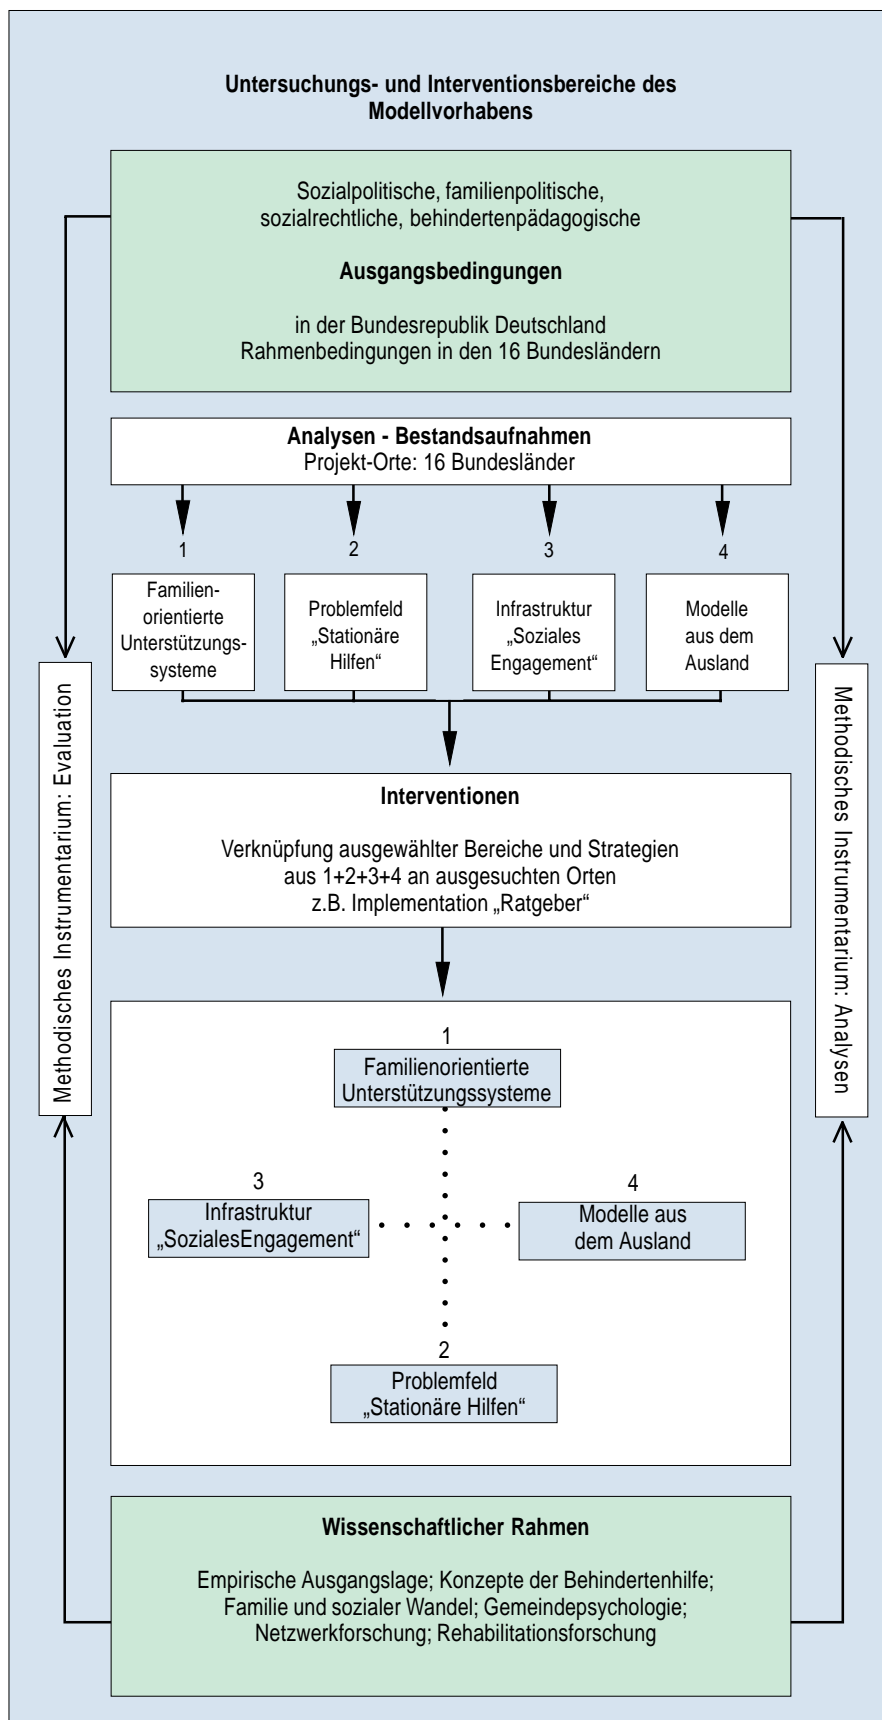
Untersuchungs- und Interventionsbereiche des Modellvorhabens

Sozialpolitische, familienpolitische, sozialrechtliche, behindertenpädagogische

Ausgangsbedingungen

in der Bundesrepublik Deutschland
Rahmenbedingungen in den 16 Bundesländern

Analysen - Bestandsaufnahmen
Projekt-Orte: 16 Bundesländer

1
Familienorientierte Unterstützungssysteme

2
Problemfeld „Stationäre Hilfen“

3
Infrastruktur „Soziales Engagement“

4
Modelle aus dem Ausland

Methodisches Instrumentarium: Evaluation

Methodisches Instrumentarium: Analysen

Interventionen

Verknüpfung ausgewählter Bereiche und Strategien aus 1+2+3+4 an ausgesuchten Orten
z.B. Implementation „Ratgeber“

1
Familienorientierte Unterstützungssysteme

3
Infrastruktur „SozialesEngagement“

4
Modelle aus dem Ausland

2
Problemfeld „Stationäre Hilfen“

Wissenschaftlicher Rahmen

Empirische Ausgangslage; Konzepte der Behindertenhilfe; Familie und sozialer Wandel; Gemeindepsychologie; Netzwerkforschung; Rehabilitationsforschung